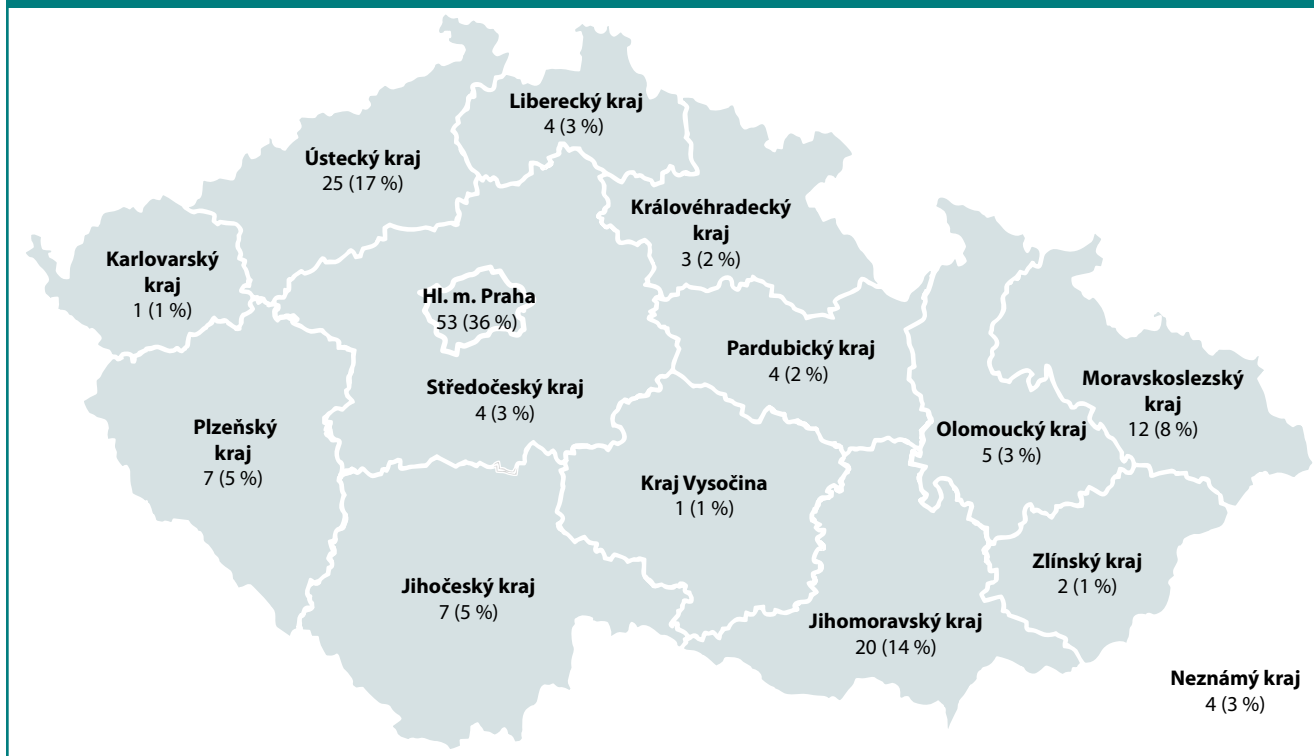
Liberecký kraj
4 (3 %)

Ústecký kraj
25 (17 %)

Královéhradecký kraj
3 (2 %)

Karlovarský kraj
1 (1 %)

Hl. m. Praha
53 (36 %)

Pardubický kraj
4 (2 %)

Moravskoslezský kraj
12 (8 %)

Středočeský kraj
4 (3 %)

Plzeňský kraj
7 (5 %)

Olomoucký kraj
5 (3 %)

Kraj Vysočina
1 (1 %)

Zlínský kraj
2 (1 %)

Jihočeský kraj
7 (5 %)

Jihomoravský kraj
20 (14 %)

Neznámý kraj
4 (3 %)